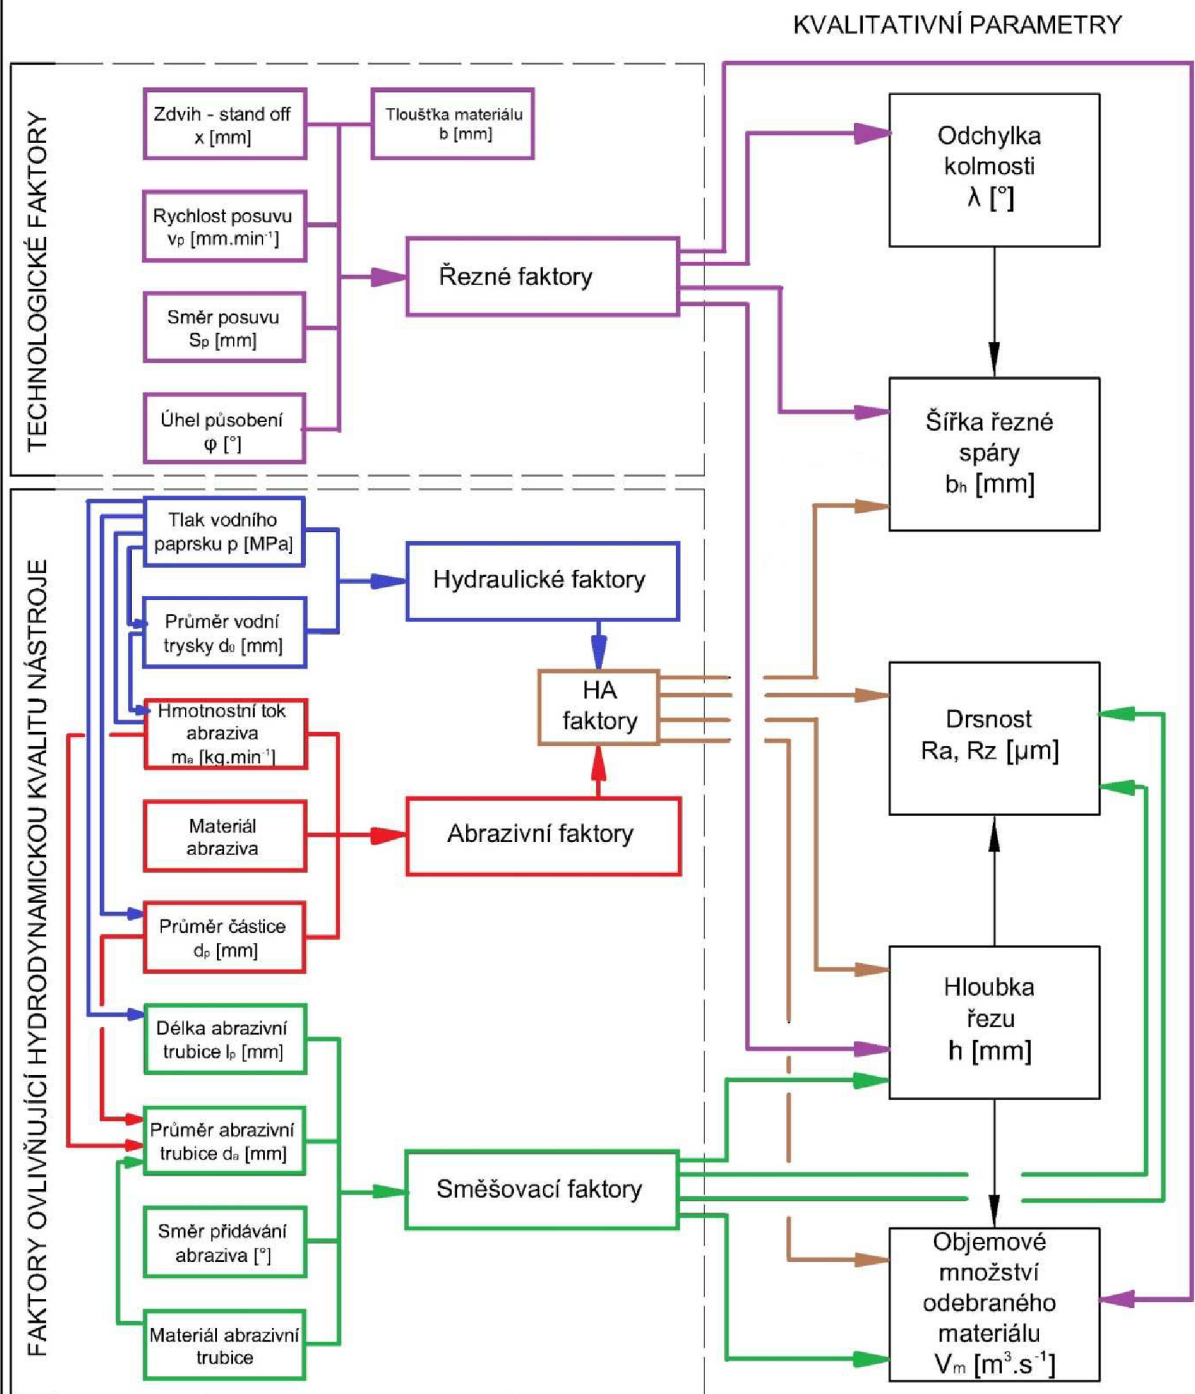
KVALITATIVNÍ PARAMETRY

TECHNOLOGICKÉ FAKTORY

Zdvih - stand off x [mm]

Tloušťka materiálu b [mm]

Rychlost posuvu $v_p$ [mm.min$^{-1}$]

Směr posuvu $S_p$ [mm]

Úhel působení φ [°]

Řezné faktory

Odchylka kolmosti λ [°]

Šířka řezné spáry $b_h$ [mm]

FAKTORY OVLIVŇUJÍCÍ HYDRODYNAMICKOU KVALITU NÁSTROJE

Tlak vodního paprsku p [MPa]

Hydraulické faktory

Průměr vodní trysky $d_0$ [mm]

HA faktory

Hmotnostní tok abraziva $m_a$ [kg.min$^{-1}$]

Drsnost Ra, Rz [μm]

Materiál abraziva

Abrazivní faktory

Průměr částice $d_p$ [mm]

Hloubka řezu h [mm]

Délka abrazivní trubice $l_p$ [mm]

Průměr abrazivní trubice $d_a$ [mm]

Směšovací faktory

Směr přidávání abraziva [°]

Objemové množství odebraného materiálu $V_m$ [m$^3$.s$^{-1}$]

Materiál abrazivní trubice